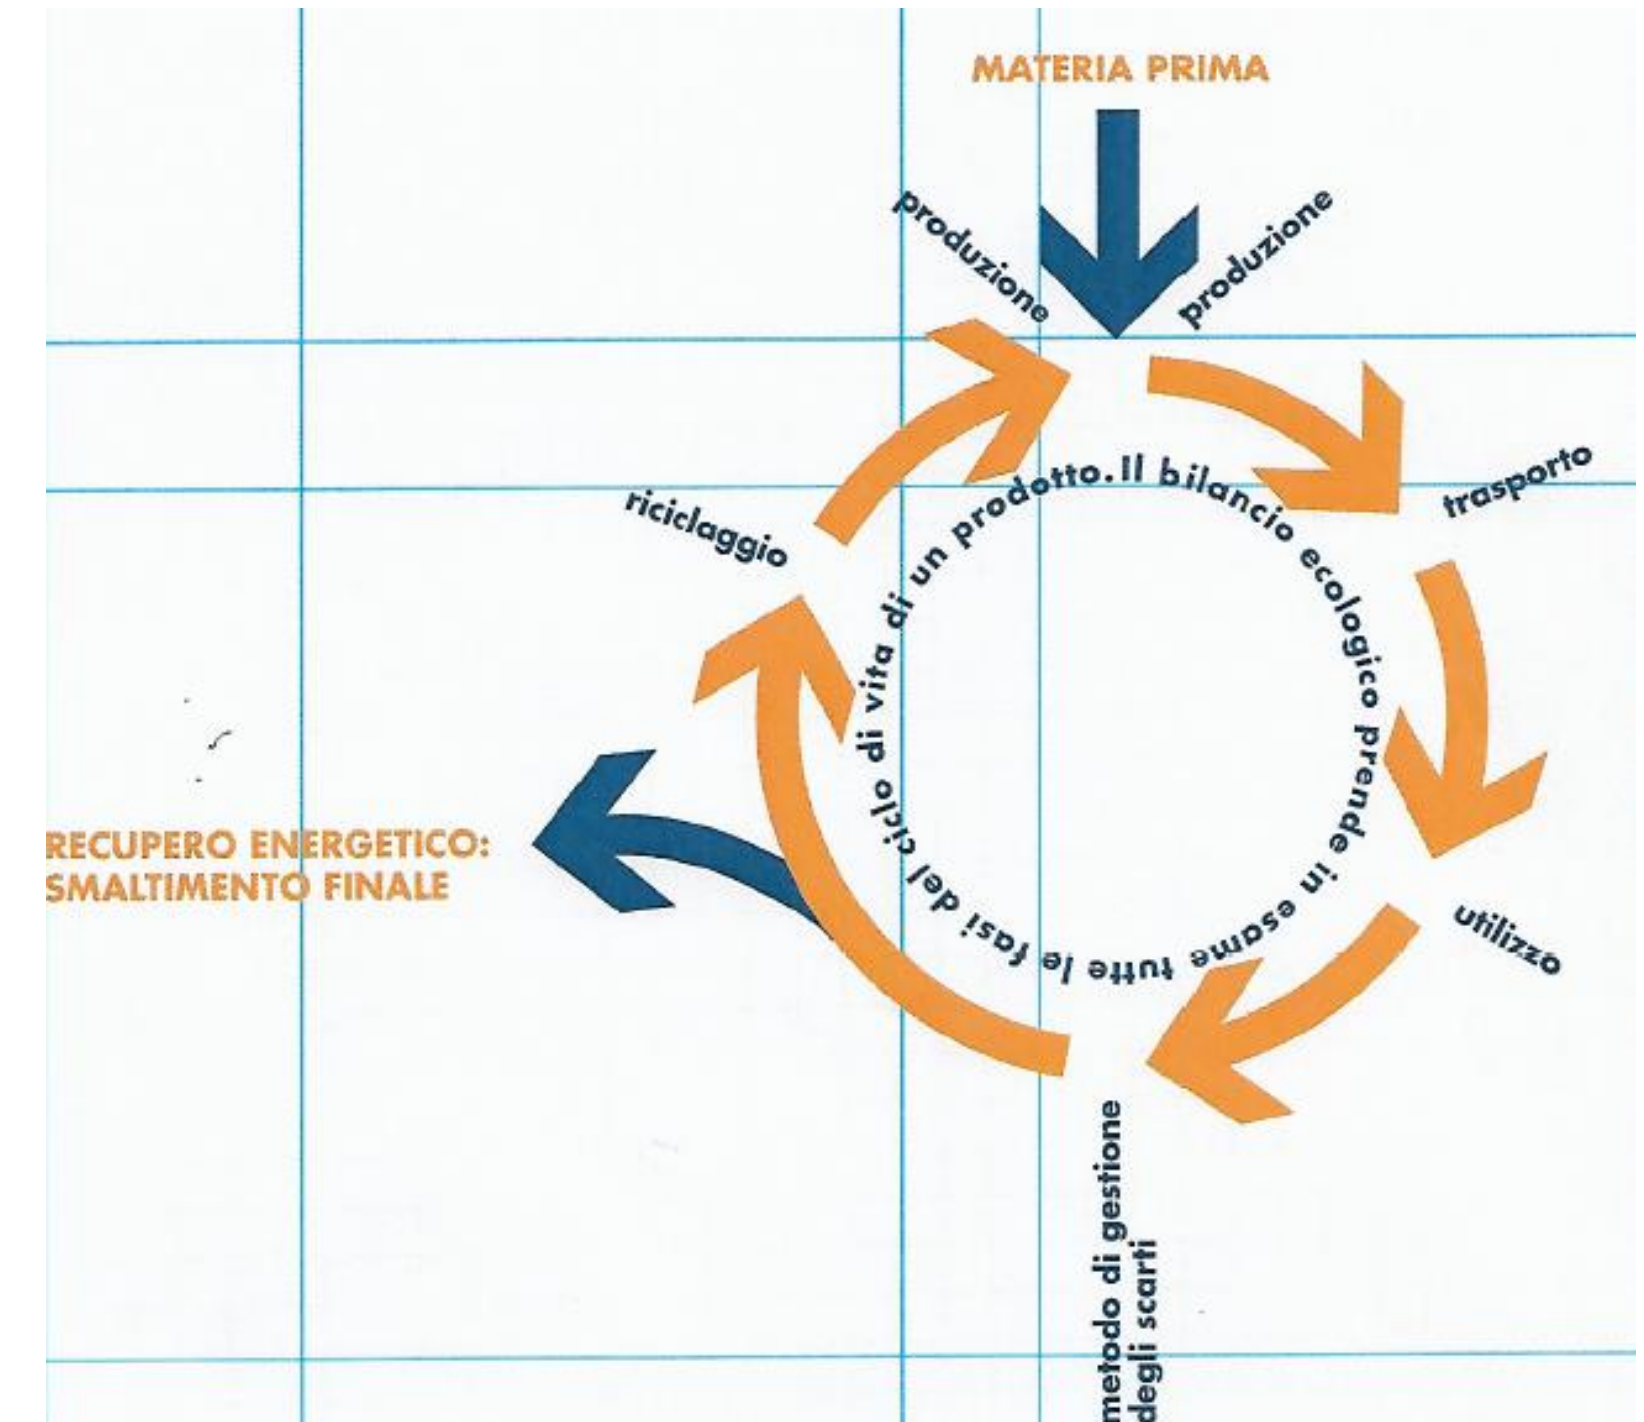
MATERIA PRIMA

produzione

produzione

trasporto

utilizzo

metodo di gestione degli scarti

riciclaggio

RECUPERO ENERGETICO: SMALTIMENTO FINALE

Il bilancio ecologico prende in esame tutte le fasi del ciclo di vita di un prodotto.